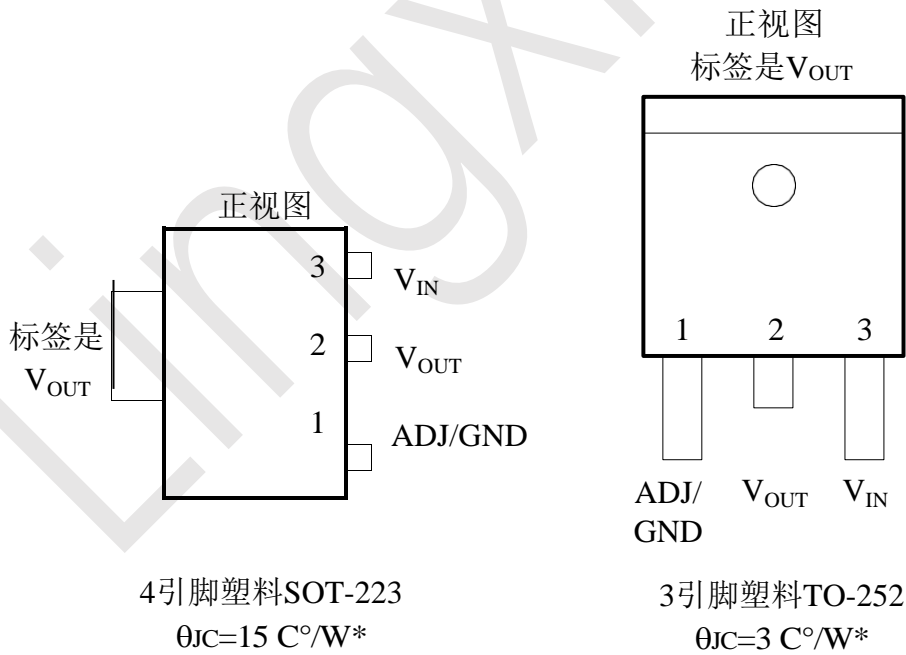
正视图

3 $V_{IN}$

标签是 $V_{OUT}$

2 $V_{OUT}$

1 ADJ/GND

4引脚塑料SOT-223

$\theta_{JC}$=15 C°/W*

正视图

标签是$V_{OUT}$

1 2 3

ADJ/GND $V_{OUT}$ $V_{IN}$

3引脚塑料TO-252

$\theta_{JC}$=3 C°/W*

Lingxin